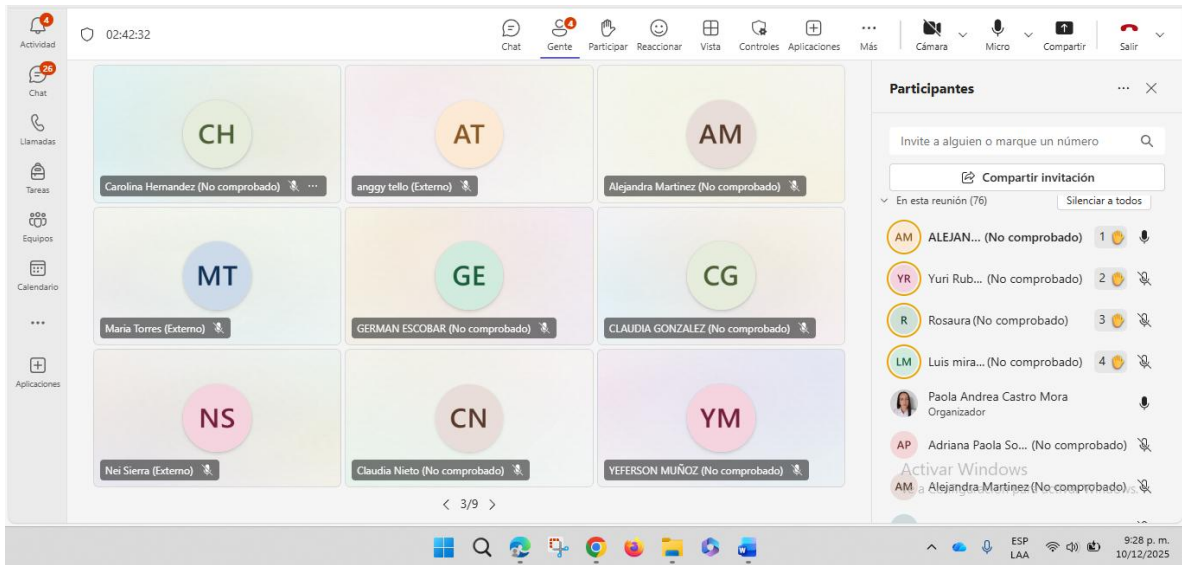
4
Actividad
26
Chat
Llamadas
Tareas
Equipos
Calendario
...
Aplicaciones

02:42:32

Chat
4
Gente
Participar
Reaccionar
Vista
Controles
Aplicaciones
...
Más
Cámara
Micro
Compartir
Salir

CH
Carolina Hernandez (No comprobado)
AT
anggy tello (Externo)
AM
Alejandra Martinez (No comprobado)
MT
Maria Torres (Externo)
GE
GERMAN ESCOBAR (No comprobado)
CG
CLAUDIA GONZALEZ (No comprobado)
NS
Nei Sierra (Externo)
CN
Claudia Nieto (No comprobado)
YM
YEFERSON MUÑOZ (No comprobado)

< 3/9 >

Participantes
Invite a alguien o marque un número
Compartir invitación
En esta reunión (76)
Silenciar a todos
AM ALEJAN... (No comprobado) 1
YR Yuri Rub... (No comprobado) 2
R Rosaura (No comprobado) 3
LM Luis mira... (No comprobado) 4
Paola Andrea Castro Mora
Organizador
AP Adriana Paola So... (No comprobado)
Activar Windows
AM Alejandra Martinez (No comprobado)

ESP
LAA
9:28 p. m.
10/12/2025